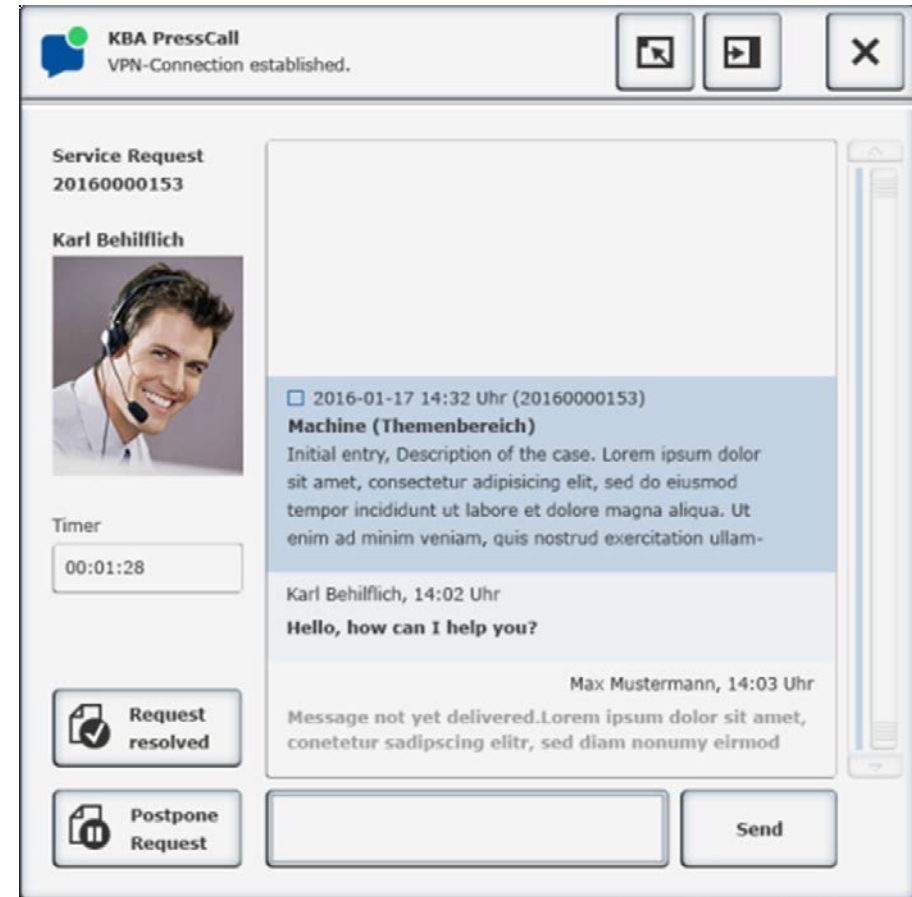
KBA PressCall
VPN-Connection established.

Service Request
20160000153

Karl Behilflich

Timer
00:01:28

2016-01-17 14:32 Uhr (20160000153)
Machine (Themenbereich)
Initial entry, Description of the case. Lorem ipsum dolor sit amet, consectetur adipisicing elit, sed do eiusmod tempor incididunt ut labore et dolore magna aliqua. Ut enim ad minim veniam, quis nostrud exercitation ullam-

Karl Behilflich, 14:02 Uhr
Hello, how can I help you?

Max Mustermann, 14:03 Uhr
Message not yet delivered.Lorem ipsum dolor sit amet, conetetur sadipscing elitr, sed diam nonumy eirmod

Request resolved

Postpone Request

Send